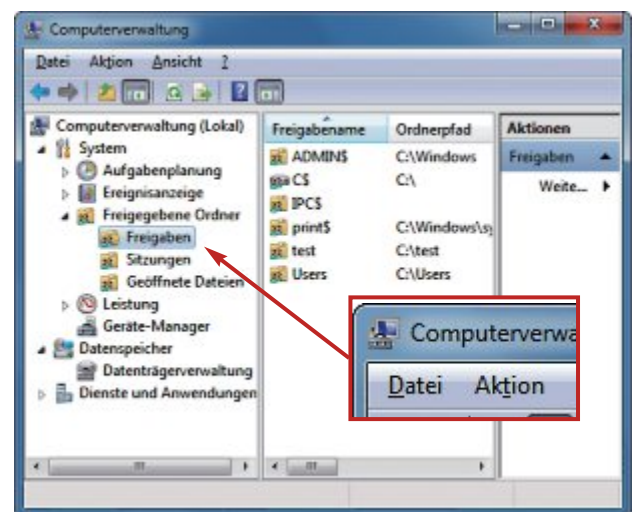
Computerverwaltung

Datei Aktion Ansicht ?

Computerverwaltung (Lokal)
System
Aufgabenplanung
Ereignisanzeige
Freigegebene Ordner
Freigaben
Sitzungen
Geöffnete Dateien
Leistung
Geräte-Manager
Datenspeicher
Datenträgerverwaltung
Dienste und Anwendungen

| Freigabename | Ordnerpfad |
|---|---|
| ADMIN$ | C:\Windows |
| C$ | C:\ |
| IPC$ | |
| print$ | C:\Windows\sy |
| test | C:\test |
| Users | C:\Users |

Aktionen
Freigaben
Weite...

Computerverwa
Datei Aktion